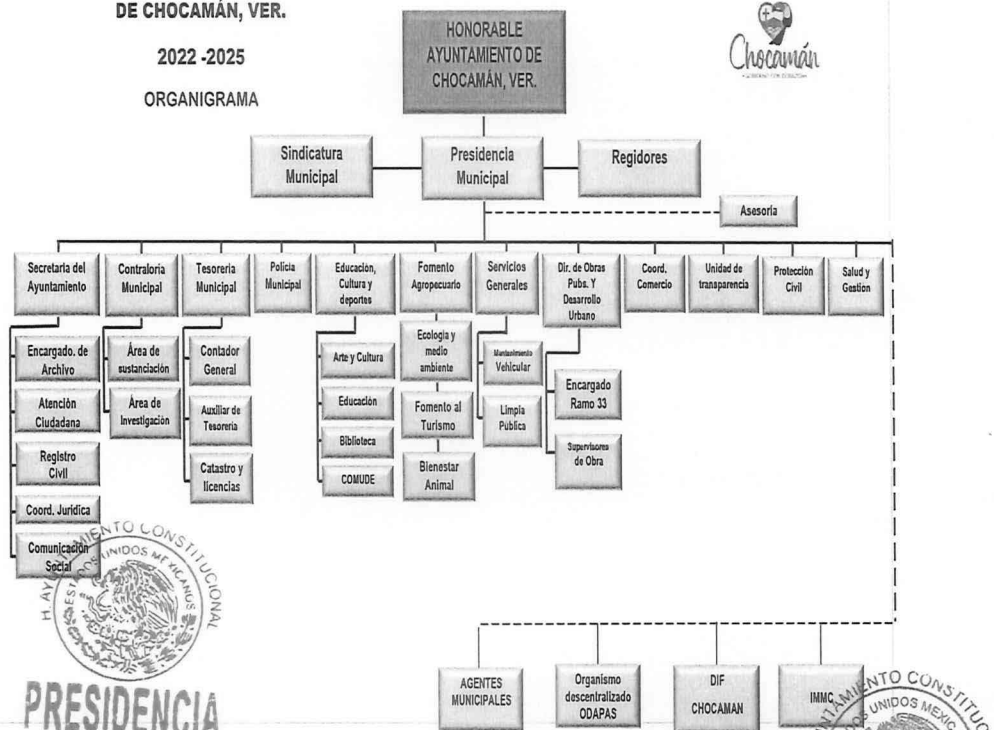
DE CHOCAMÁN, VER.

2022 -2025

ORGANIGRAMA

HONORABLE AYUNTAMIENTO DE CHOCAMÁN, VER.

Chocamán

Sindicatura Municipal

Presidencia Municipal

Regidores

Asesoría

Secretaria del Ayuntamiento

Contraloria Municipal

Tesoreria Municipal

Policía Municipal

Educación, Cultura y deportes

Fomento Agropecuario

Servicios Generales

Dir. de Obras Pubs. Y Desarrollo Urbano

Coord. Comercio

Unidad de transparencia

Protección Civil

Salud y Gestion

Encargado. de Archivo

Atención Ciudadana

Registro Civil

Coord. Juridica

Comunicación Social

Área de sustanciación

Área de Investigación

Contador General

Auxiliar de Tesorería

Catastro y licencias

Arte y Cultura

Educación

Biblioteca

COMUDE

Ecologia y medio ambiente

Fomento al Turismo

Bienestar Animal

Mantenimiento Vehicular

Limpia Publica

Encargado Ramo 33

Supervisoria de Obra

AGENTES MUNICIPALES

Organismo descentralizado ODAPAS

DIF CHOCAMAN

IMMC

H. AYUNTAMIENTO CONSTITUCIONAL ESTADOS UNIDOS MEXICANOS

PRESIDENCIA

AYUNTAMIENTO CONSTITUCIONAL ESTADOS UNIDOS MEXICANOS